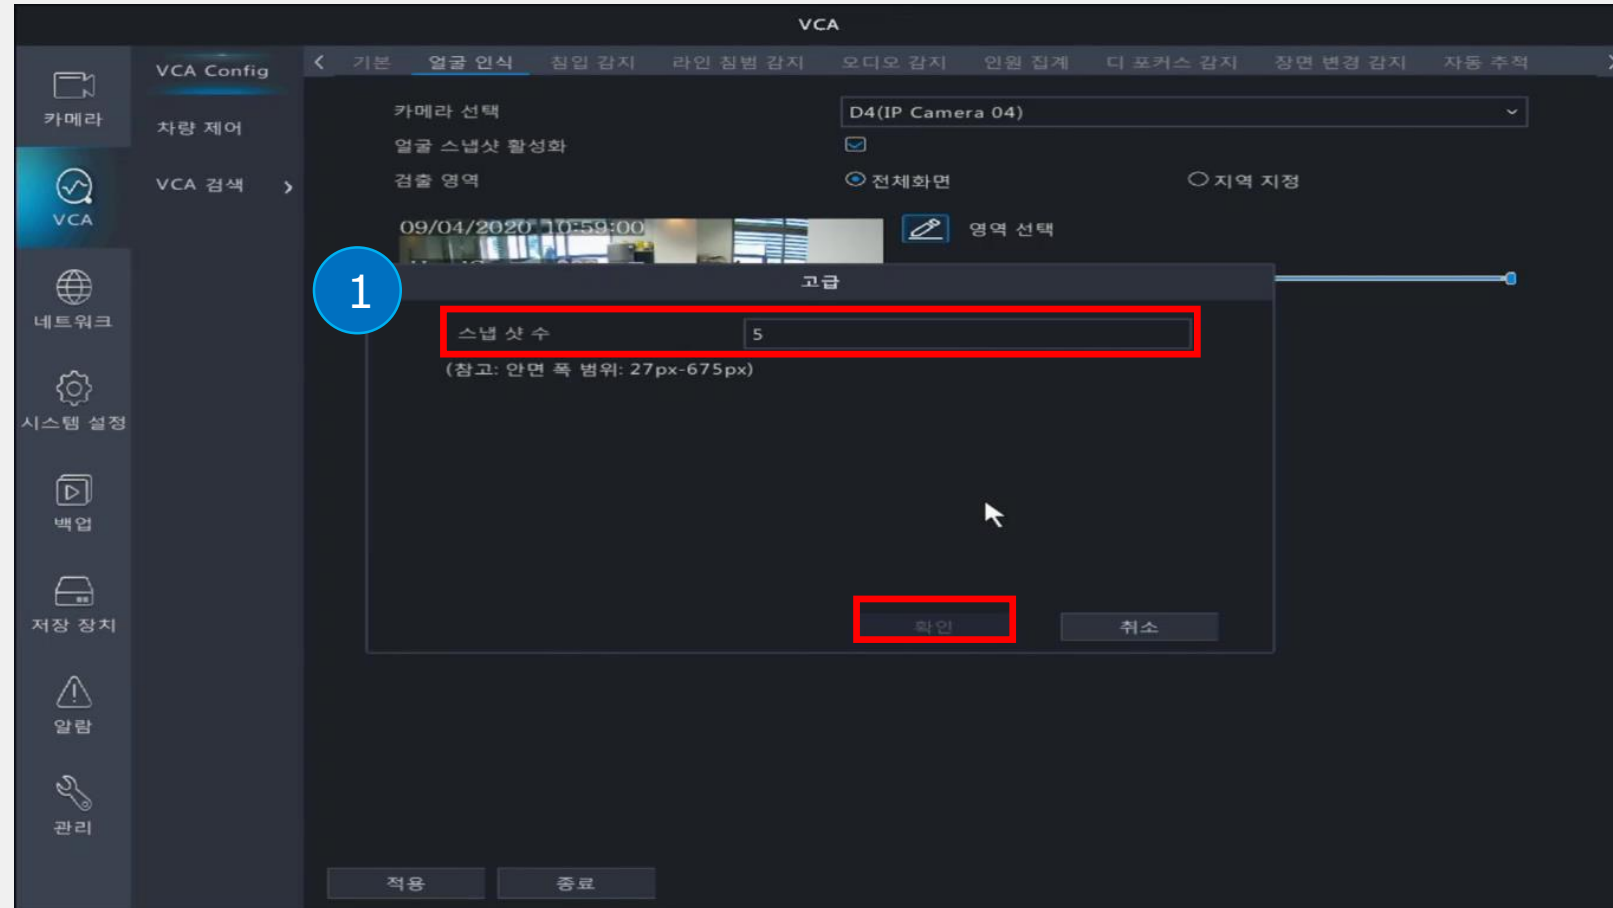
VCA

카메라

VCA

네트워크

시스템 설정

백업

저장 장치

알람

관리

VCA Config

차량 제어

VCA 검색 >

< 기본 얼굴 인식 침입 감지 라인 침범 감지 오디오 감지 인원 집계 디 포커스 감지 장면 변경 감지 자동 추적

카메라 선택 D4(IP Camera 04)

얼굴 스냅샷 활성화

검출 영역 전체화면 지역 지정

09/04/2020 10:59:00

영역 선택

1

고급

스냅 샷 수 5

(참고: 안면 폭 범위: 27px-675px)

확인 취소

적용 종료